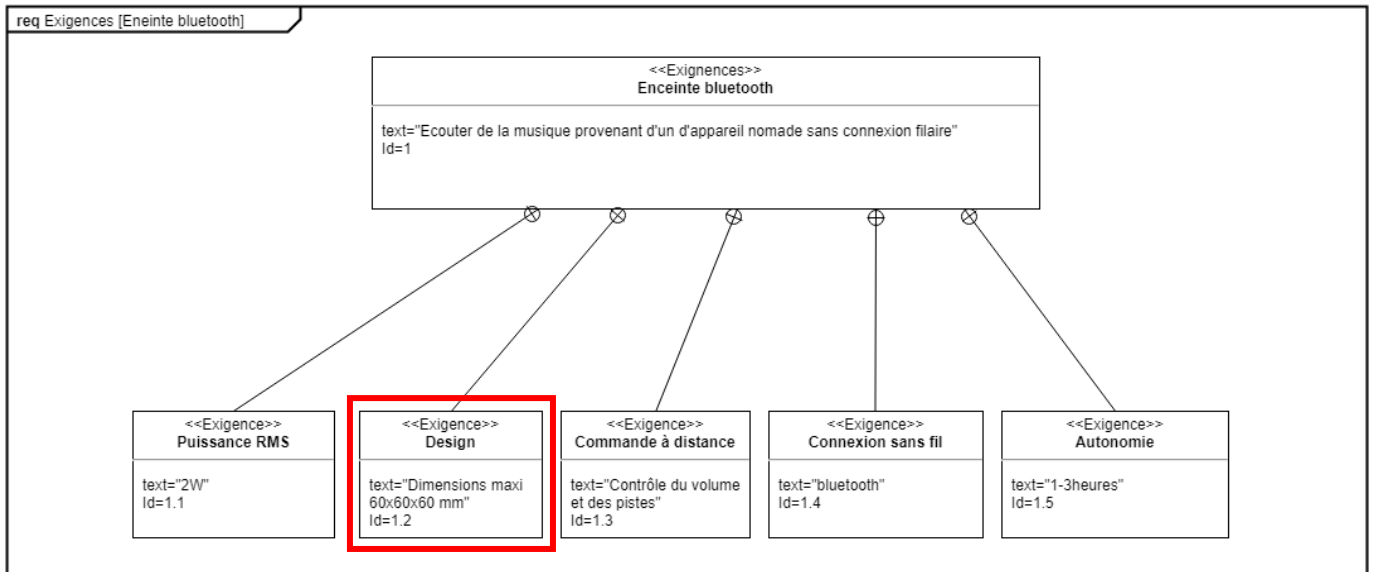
req Exigences [Eneinte bluetooth]

<<Exignences>>
Enceinte bluetooth

text="Ecouter de la musique provenant d'un d'appareil nomade sans connexion filaire"
Id=1

<<Exigence>>
Puissance RMS

text="2W"
Id=1.1

<<Exigence>>
Design

text="Dimensions maxi 60x60x60 mm"
Id=1.2

<<Exigence>>
Commande à distance

text="Contrôle du volume et des pistes"
Id=1.3

<<Exigence>>
Connexion sans fil

text="bluetooth"
Id=1.4

<<Exigence>>
Autonomie

text="1-3heures"
Id=1.5